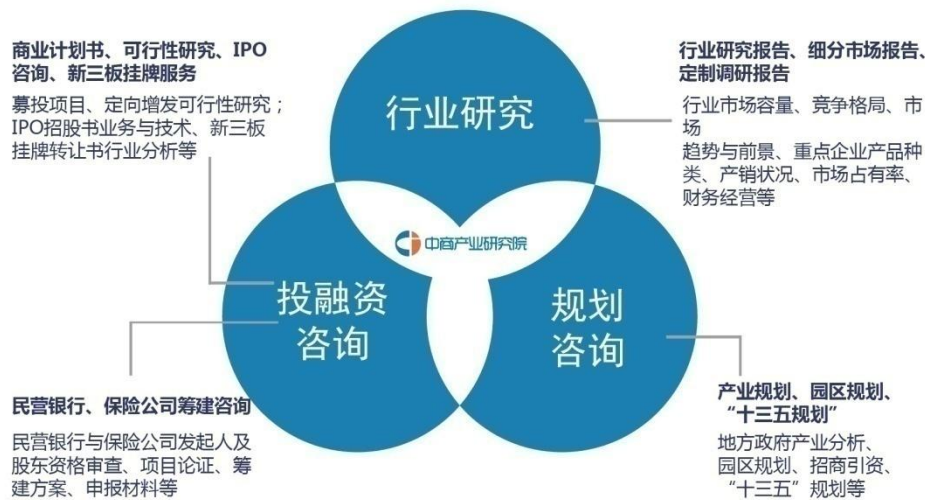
商业计划书、可行性研究、IPO咨询、新三板挂牌服务

募投项目、定向增发可行性研究；IPO招股书业务与技术、新三板挂牌转让书行业分析等

行业研究报告、细分市场报告、定制调研报告

行业市场容量、竞争格局、市场趋势与前景、重点企业产品种类、产销状况、市场占有率、财务经营等

行业研究

中商产业研究院

投融资咨询

规划咨询

民营银行、保险公司筹建咨询

民营银行与保险公司发起人及股东资格审查、项目论证、筹建方案、申报材料等

产业规划、园区规划、“十三五规划”

地方政府产业分析、园区规划、招商引资、“十三五”规划等